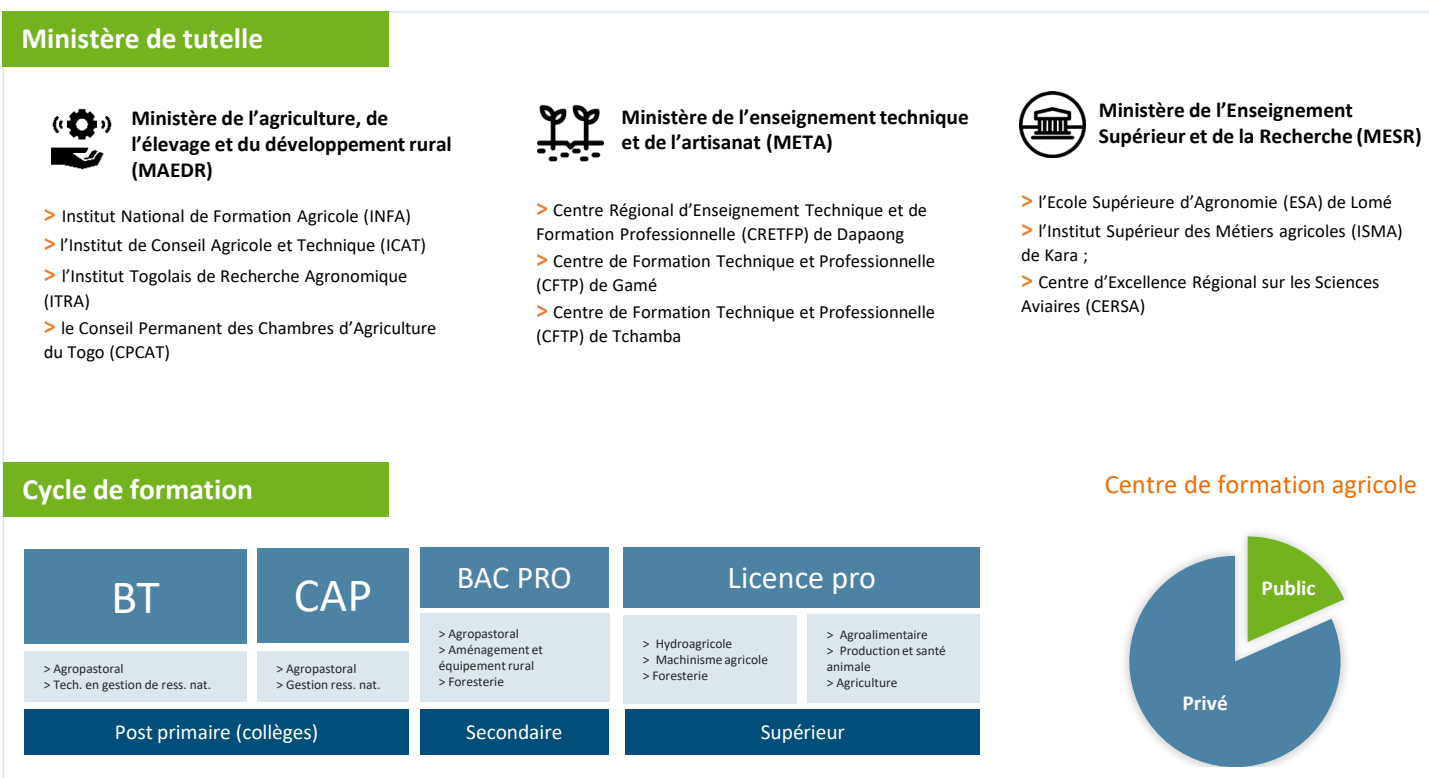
Ministère de tutelle

Ministère de l’agriculture, de l’élevage et du développement rural (MAEDR)

> Institut National de Formation Agricole (INFA)
> l’Institut de Conseil Agricole et Technique (ICAT)
> l’Institut Togolais de Recherche Agronomique (ITRA)
> le Conseil Permanent des Chambres d’Agriculture du Togo (CPCAT)

Ministère de l’enseignement technique et de l’artisanat (META)

> Centre Régional d’Enseignement Technique et de Formation Professionnelle (CRETFP) de Dapaong
> Centre de Formation Technique et Professionnelle (CFTP) de Gamé
> Centre de Formation Technique et Professionnelle (CFTP) de Tchamba

Ministère de l’Enseignement Supérieur et de la Recherche (MESR)

> l’Ecole Supérieure d’Agronomie (ESA) de Lomé
> l’Institut Supérieur des Métiers agricoles (ISMA) de Kara ;
> Centre d’Excellence Régional sur les Sciences Aviaires (CERSA)

Cycle de formation

BT
> Agropastoral
> Tech. en gestion de ress. nat.

CAP
> Agropastoral
> Gestion ress. nat.

Post primaire (collèges)

BAC PRO
> Agropastoral
> Aménagement et équipement rural
> Foresterie

Secondaire

Licence pro
> Hydroagricole
> Machinisme agricole
> Foresterie

> Agroalimentaire
> Production et santé animale
> Agriculture

Supérieur

Centre de formation agricole

Public

Privé